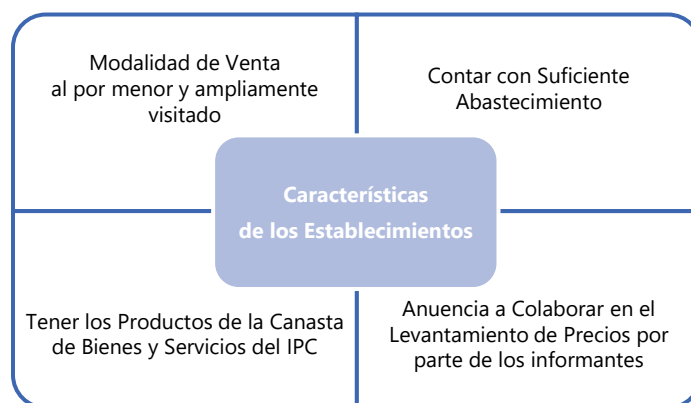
Modalidad de Venta al por menor y ampliamente visitado

Contar con Suficiente Abastecimiento

Características de los Establecimientos

Tener los Productos de la Canasta de Bienes y Servicios del IPC

Anuencia a Colaborar en el Levantamiento de Precios por parte de los informantes